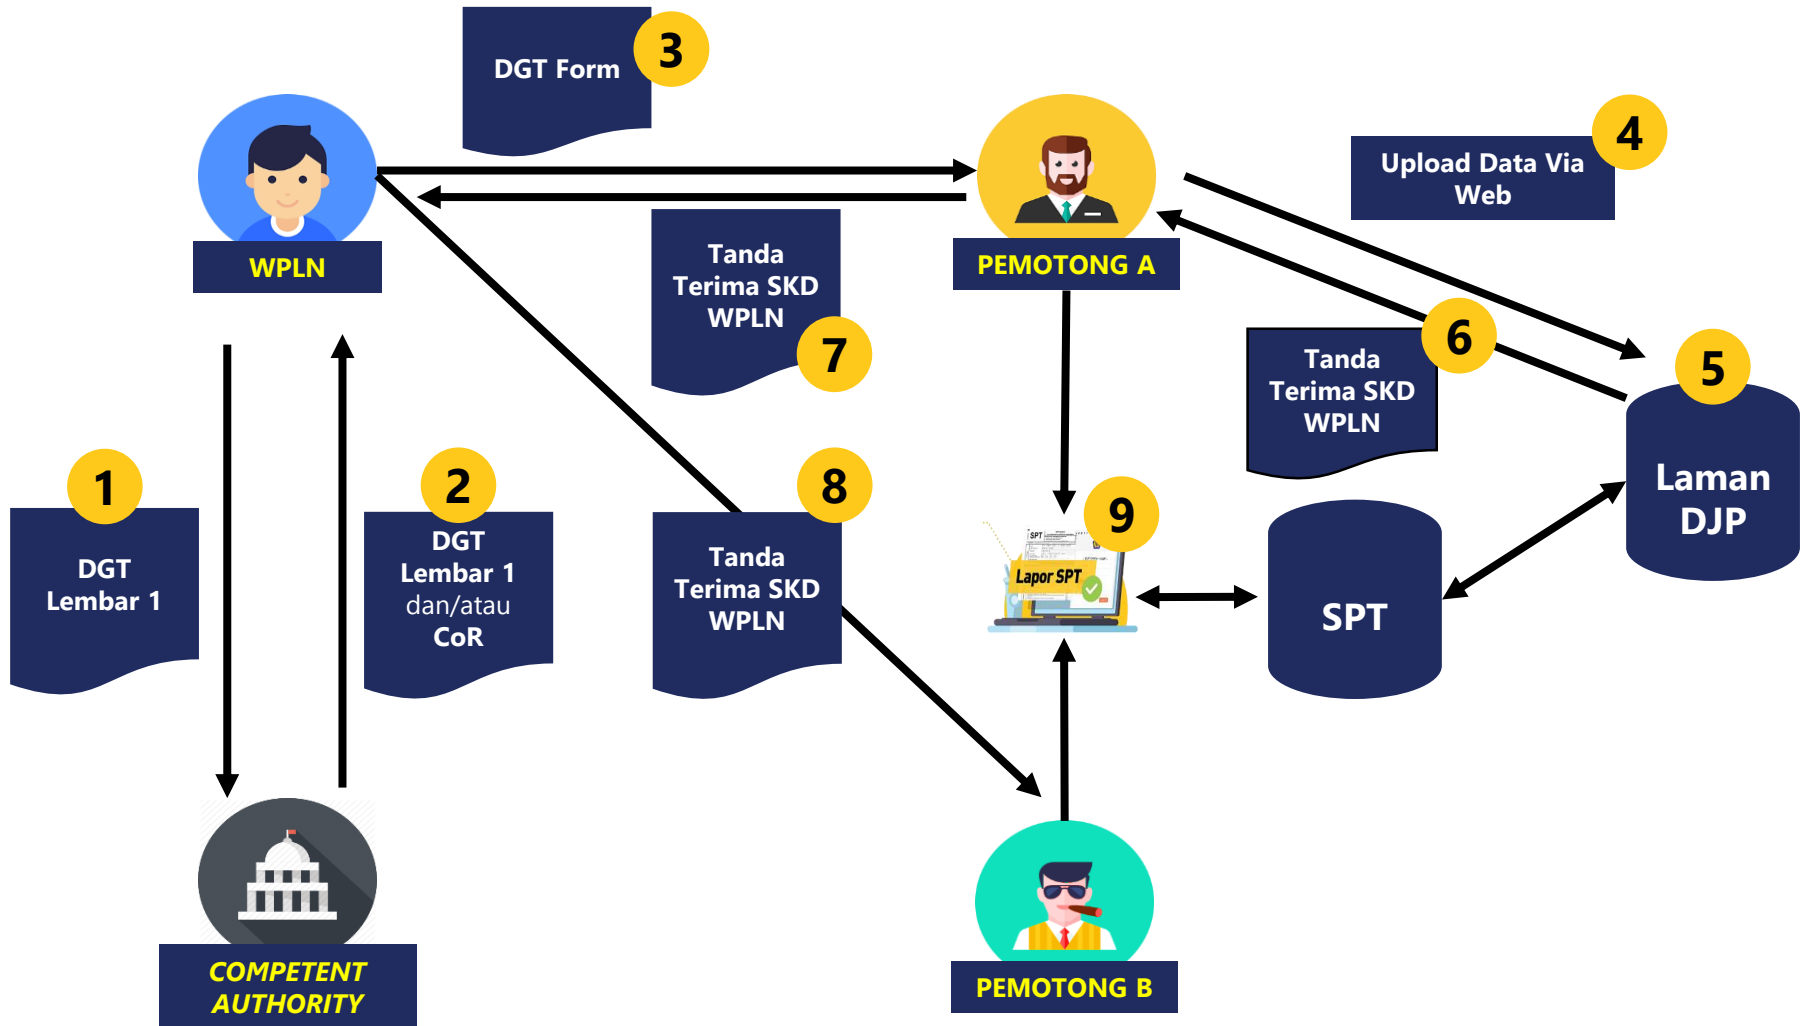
DGT Form
3

WPLN

PEMOTONG A

Upload Data Via Web
4

Tanda Terima SKD WPLN
7

Tanda Terima SKD WPLN
6

5
Laman DJP

1
DGT Lembar 1

2
DGT Lembar 1 dan/atau CoR

8
Tanda Terima SKD WPLN

9
SPT
Lapor SPT

SPT

COMPETENT AUTHORITY

PEMOTONG B